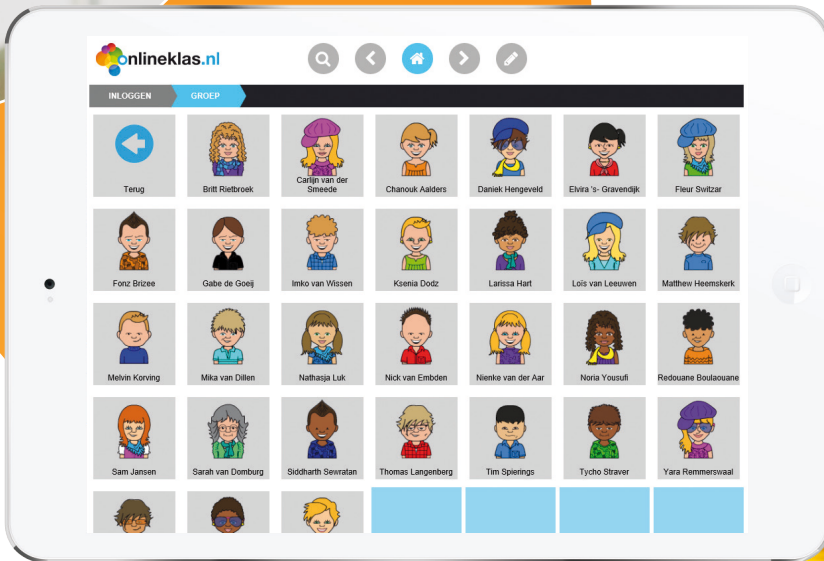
onlineklas.nl

INLOGGEN
GROEP

| | | | | | | |
|---|---|---|---|---|---|---|
| Terug | Britt Rietbroek | Carlijn van der Smeede | Chanouk Aalders | Daniek Hengeveld | Elvira 's- Gravendijk | Fleur Switzar |
| Fonz Brizee | Gabe de Goeij | Imko van Wissen | Ksenia Dodz | Larissa Hart | Loïs van Leeuwen | Matthew Heemskerk |
| Melvin Korving | Mika van Dillen | Nathasja Luk | Nick van Embden | Nienke van der Aar | Noria Yousufi | Redouane Boulaouane |
| Sam Jansen | Sarah van Domburg | Siddharth Sewratan | Thomas Langenberg | Tim Spierings | Tycho Straver | Yara Remmerswaal |